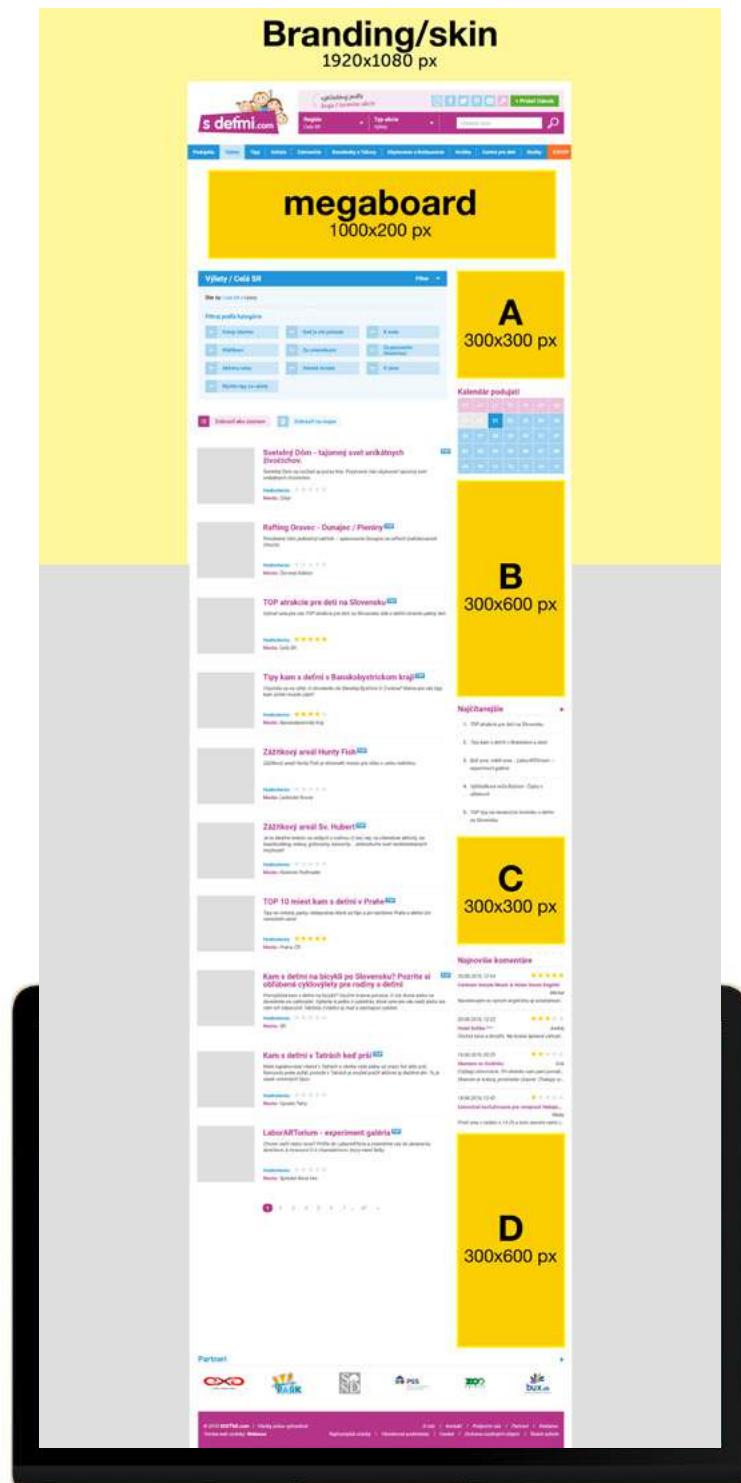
Branding/skin
1920x1080 px

s deťmi.com

Región
Celá SR

Typ akcie
Výlety

megaboard
1000x200 px

Výlety / Celá SR

Filter

A
300x300 px

Kalendár podujatí

Svetelný Dóm - tajomný svet unikátnych živočíchov.

Rafting Dravec - Dunajec / Pieniny

TOP atrakcie pre deti na Slovensku

Tipy kam s deťmi v Banskobystrickom kraji

Zážitkový areál Hunty Fish

Zážitkový areál Sv. Hubert

TOP 10 miest kam s deťmi v Prahe

Kam s deťmi na bicykli po Slovensku? Pozrite si obľúbené cyklovýlety pre rodiny s deťmi

Kam s deťmi v Tatrách keď prší

LaborARTorium - experiment galéria

B
300x600 px

Najčítanejšie

C
300x300 px

Najnovšie komentáre

D
300x600 px

Partneri